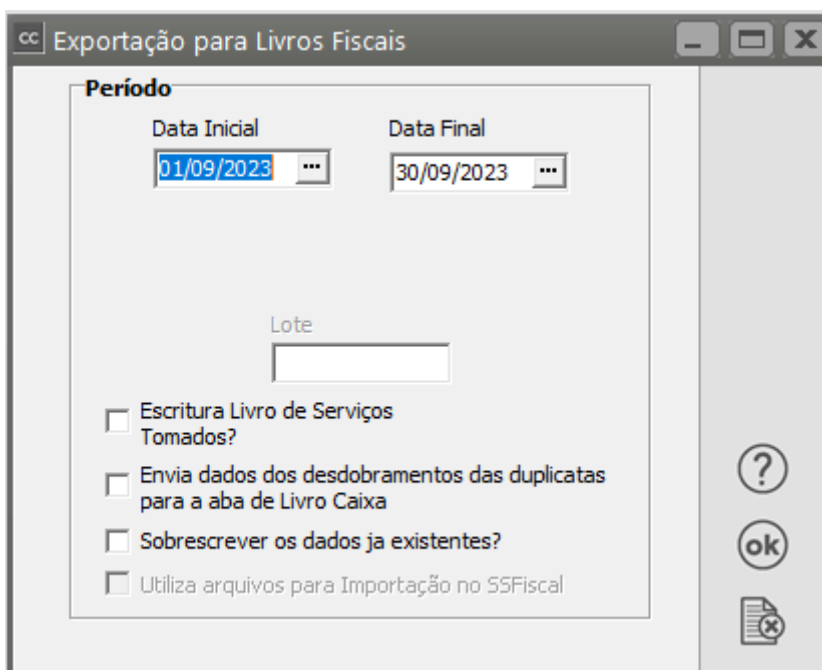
cc Exportação para Livros Fiscais

Período

Data Inicial
01/09/2023 ...

Data Final
30/09/2023 ...

Lote

Escritura Livro de Serviços Tomados?

Envia dados dos desdobramentos das duplicatas para a aba de Livro Caixa

Sobrescrever os dados ja existentes?

Utiliza arquivos para Importação no SSFiscal

?

ok